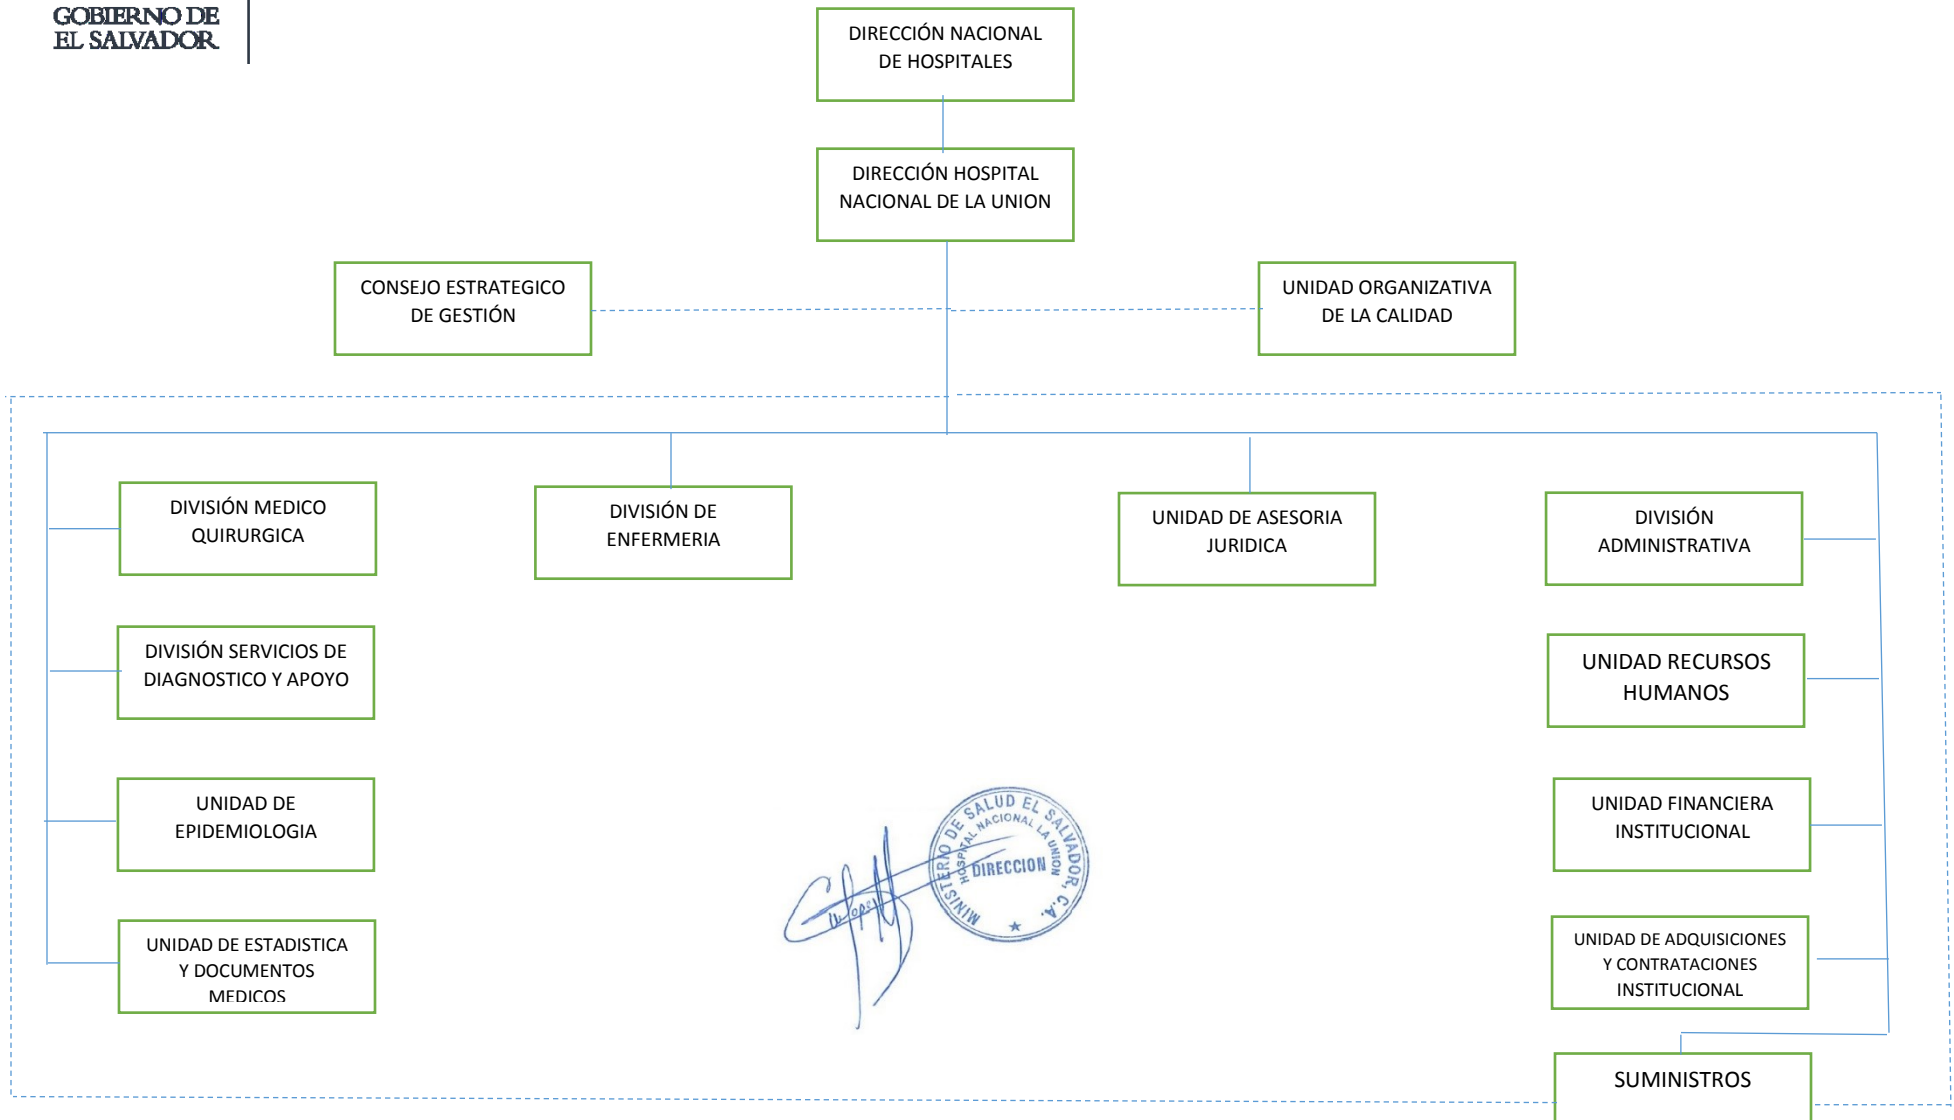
GOBIERNO DE EL SALVADOR

DIRECCIÓN NACIONAL DE HOSPITALES

DIRECCIÓN HOSPITAL NACIONAL DE LA UNION

CONSEJO ESTRATEGICO DE GESTIÓN

UNIDAD ORGANIZATIVA DE LA CALIDAD

DIVISIÓN MEDICO QUIRURGICA

DIVISIÓN DE ENFERMERIA

UNIDAD DE ASESORIA JURIDICA

DIVISIÓN ADMINISTRATIVA

DIVISIÓN SERVICIOS DE DIAGNOSTICO Y APOYO

UNIDAD RECURSOS HUMANOS

UNIDAD DE EPIDEMIOLOGIA

UNIDAD FINANCIERA INSTITUCIONAL

UNIDAD DE ESTADISTICA Y DOCUMENTOS MEDICOS

UNIDAD DE ADQUISICIONES Y CONTRATACIONES INSTITUCIONAL

SUMINISTROS

MINISTERIO DE SALUD EL SALVADOR, C.A. HOSPITAL NACIONAL LA UNION DIRECCION